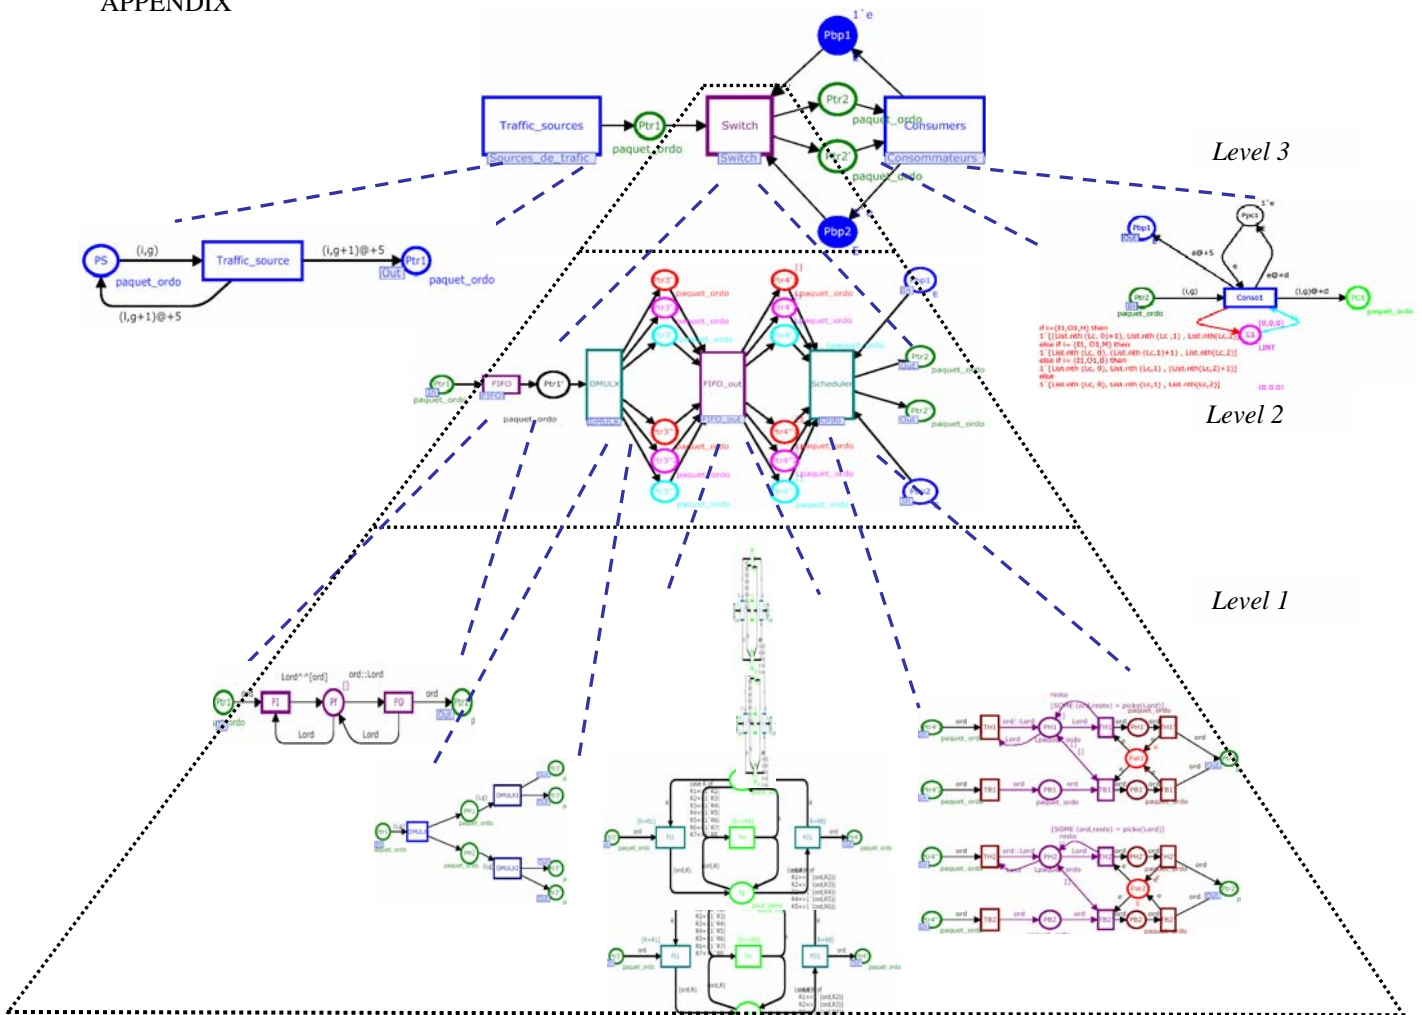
APPENDIX

1`e
Pbp1
Ptr2
paquet_ordo
Traffic_sources
Ptr1
Switch
Consumers
Sources_de_trafic
paquet_ordo
Switch
Ptr2'
Consommateurs
paquet_ordo
Pbp2

Level 3

PS
(i,g)
Traffic_source
(i,g+1)@+5
Ptr1
Out
paquet_ordo
paquet_ordo
(i,g+1)@+5

Pbp1
Pjx1
1`e
e@+5
e
e@+d
Ptr2
(i,g)
Conso1
(i,g)@+d
Pc1
paquet_ordo
paquet_ordo
C1
UINT

Level 2

FIFO
Ptr1'
DMULX
FIFO_out
Scheduler
Ptr2
paquet_ordo
Ptr2'
paquet_ordo
paquet_ordo
Pbp2

Level 1

Lord^^[ord]
ord::Lord
FI
Pf
FO
ord
Lord
Lord
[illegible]